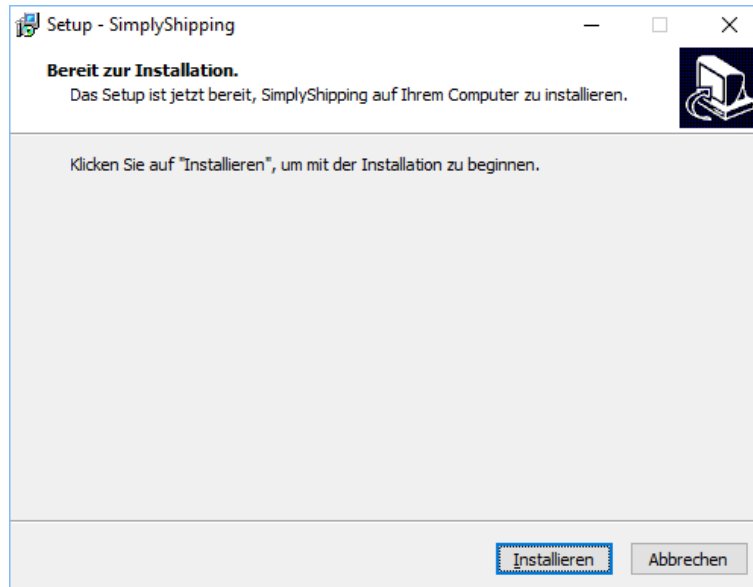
Setup - SimplyShipping

Bereit zur Installation.
Das Setup ist jetzt bereit, SimplyShipping auf Ihrem Computer zu installieren.

Klicken Sie auf "Installieren", um mit der Installation zu beginnen.

Installieren
Abbrechen